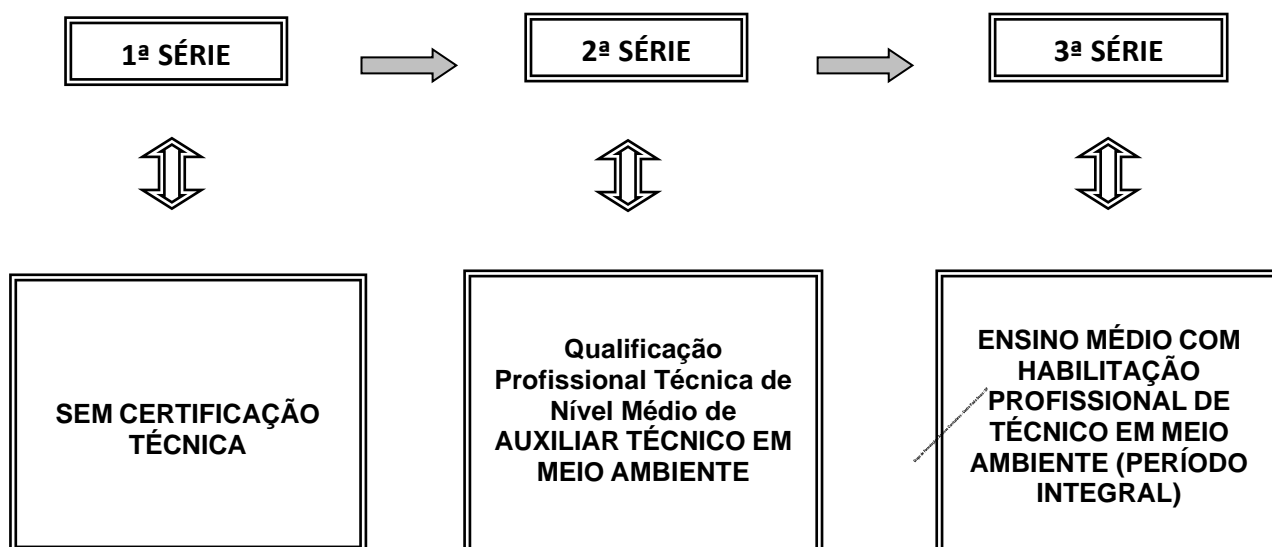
1ª SÉRIE

2ª SÉRIE

3ª SÉRIE

SEM CERTIFICAÇÃO TÉCNICA

Qualificação Profissional Técnica de Nível Médio de AUXILIAR TÉCNICO EM MEIO AMBIENTE

ENSINO MÉDIO COM HABILITAÇÃO PROFISSIONAL DE TÉCNICO EM MEIO AMBIENTE (PERÍODO INTEGRAL)

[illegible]